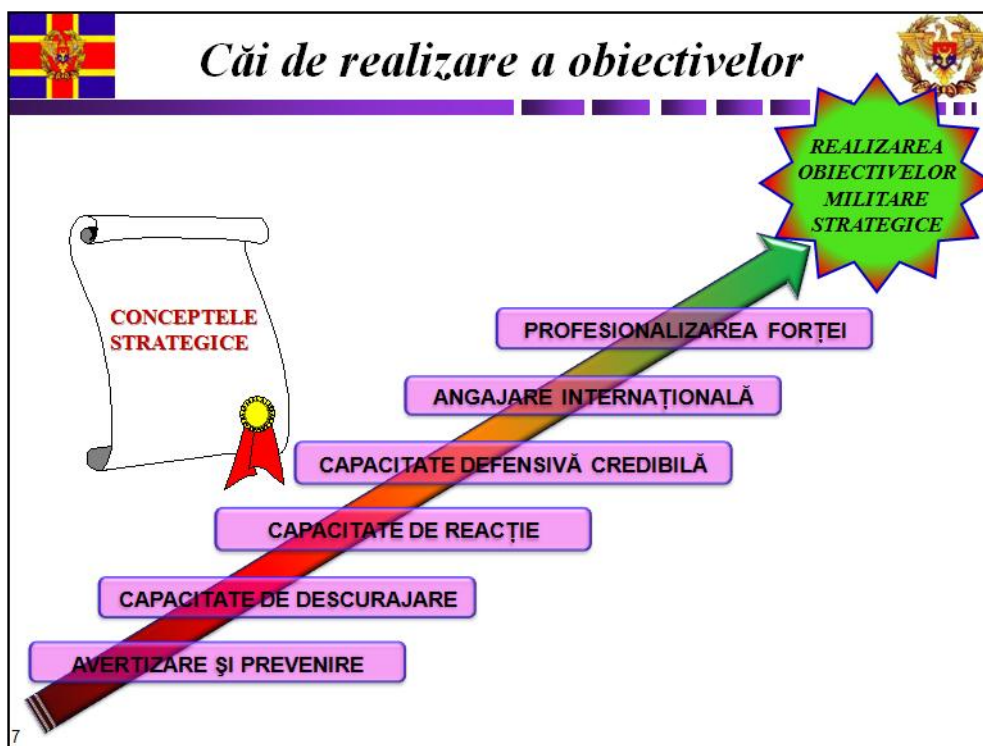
Căi de realizare a obiectivelor

REALIZAREA OBIECTIVELOR MILITARE STRATEGICE

CONCEPTELE STRATEGICE

PROFESIONALIZAREA FORȚEI

ANGAJARE INTERNAȚIONALĂ

CAPACITATE DEFENSIVĂ CREDIBILĂ

CAPACITATE DE REACȚIE

CAPACITATE DE DESCURAJARE

AVERTIZARE ŞI PREVENIRE

7